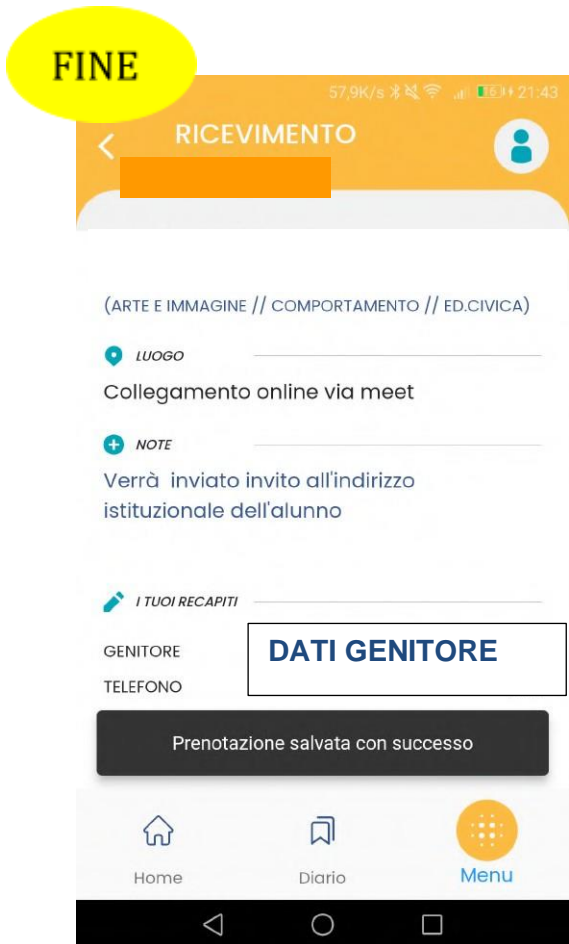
FINE

57,9K/s 21:43

RICEVIMENTO

(ARTE E IMMAGINE // COMPORTAMENTO // ED.CIVICA)

LUOGO

Collegamento online via meet

NOTE

Verrà inviato invito all'indirizzo istituzionale dell'alunno

I TUOI RECAPITI

GENITORE

TELEFONO

DATI GENITORE

Prenotazione salvata con successo

Home

Diario

Menu